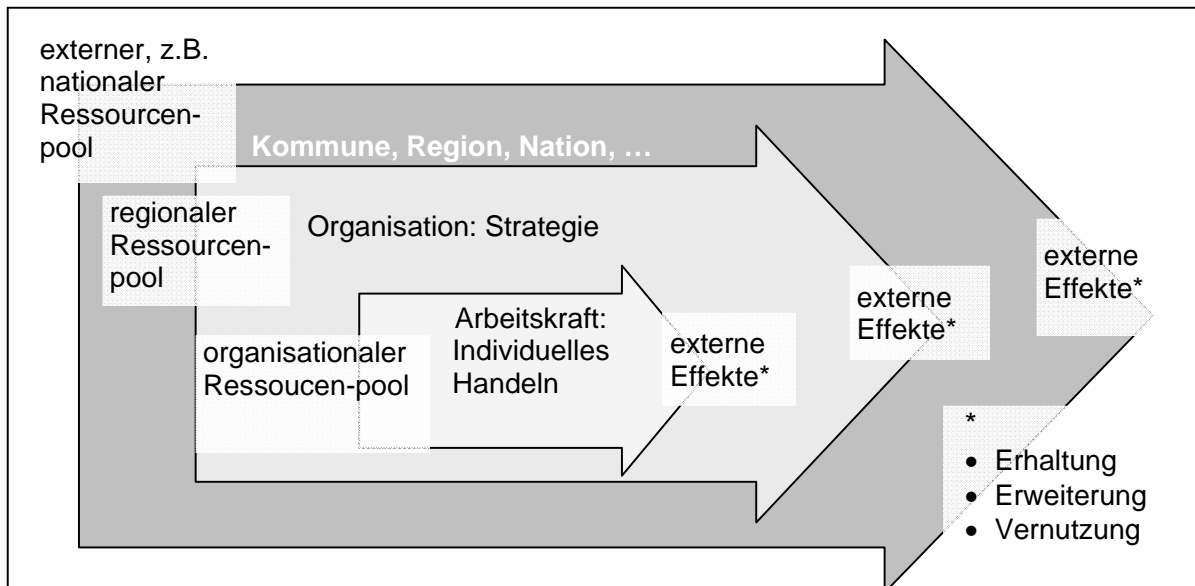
externer, z.B. nationaler Ressourcenpool

Kommune, Region, Nation, …

regionaler Ressourcenpool

Organisation: Strategie

Arbeitskraft: Individuelles Handeln

organisationaler Ressoucen-pool

externe Effekte*

externe Effekte*

externe Effekte*

*
- Erhaltung
- Erweiterung
- Vernutzung